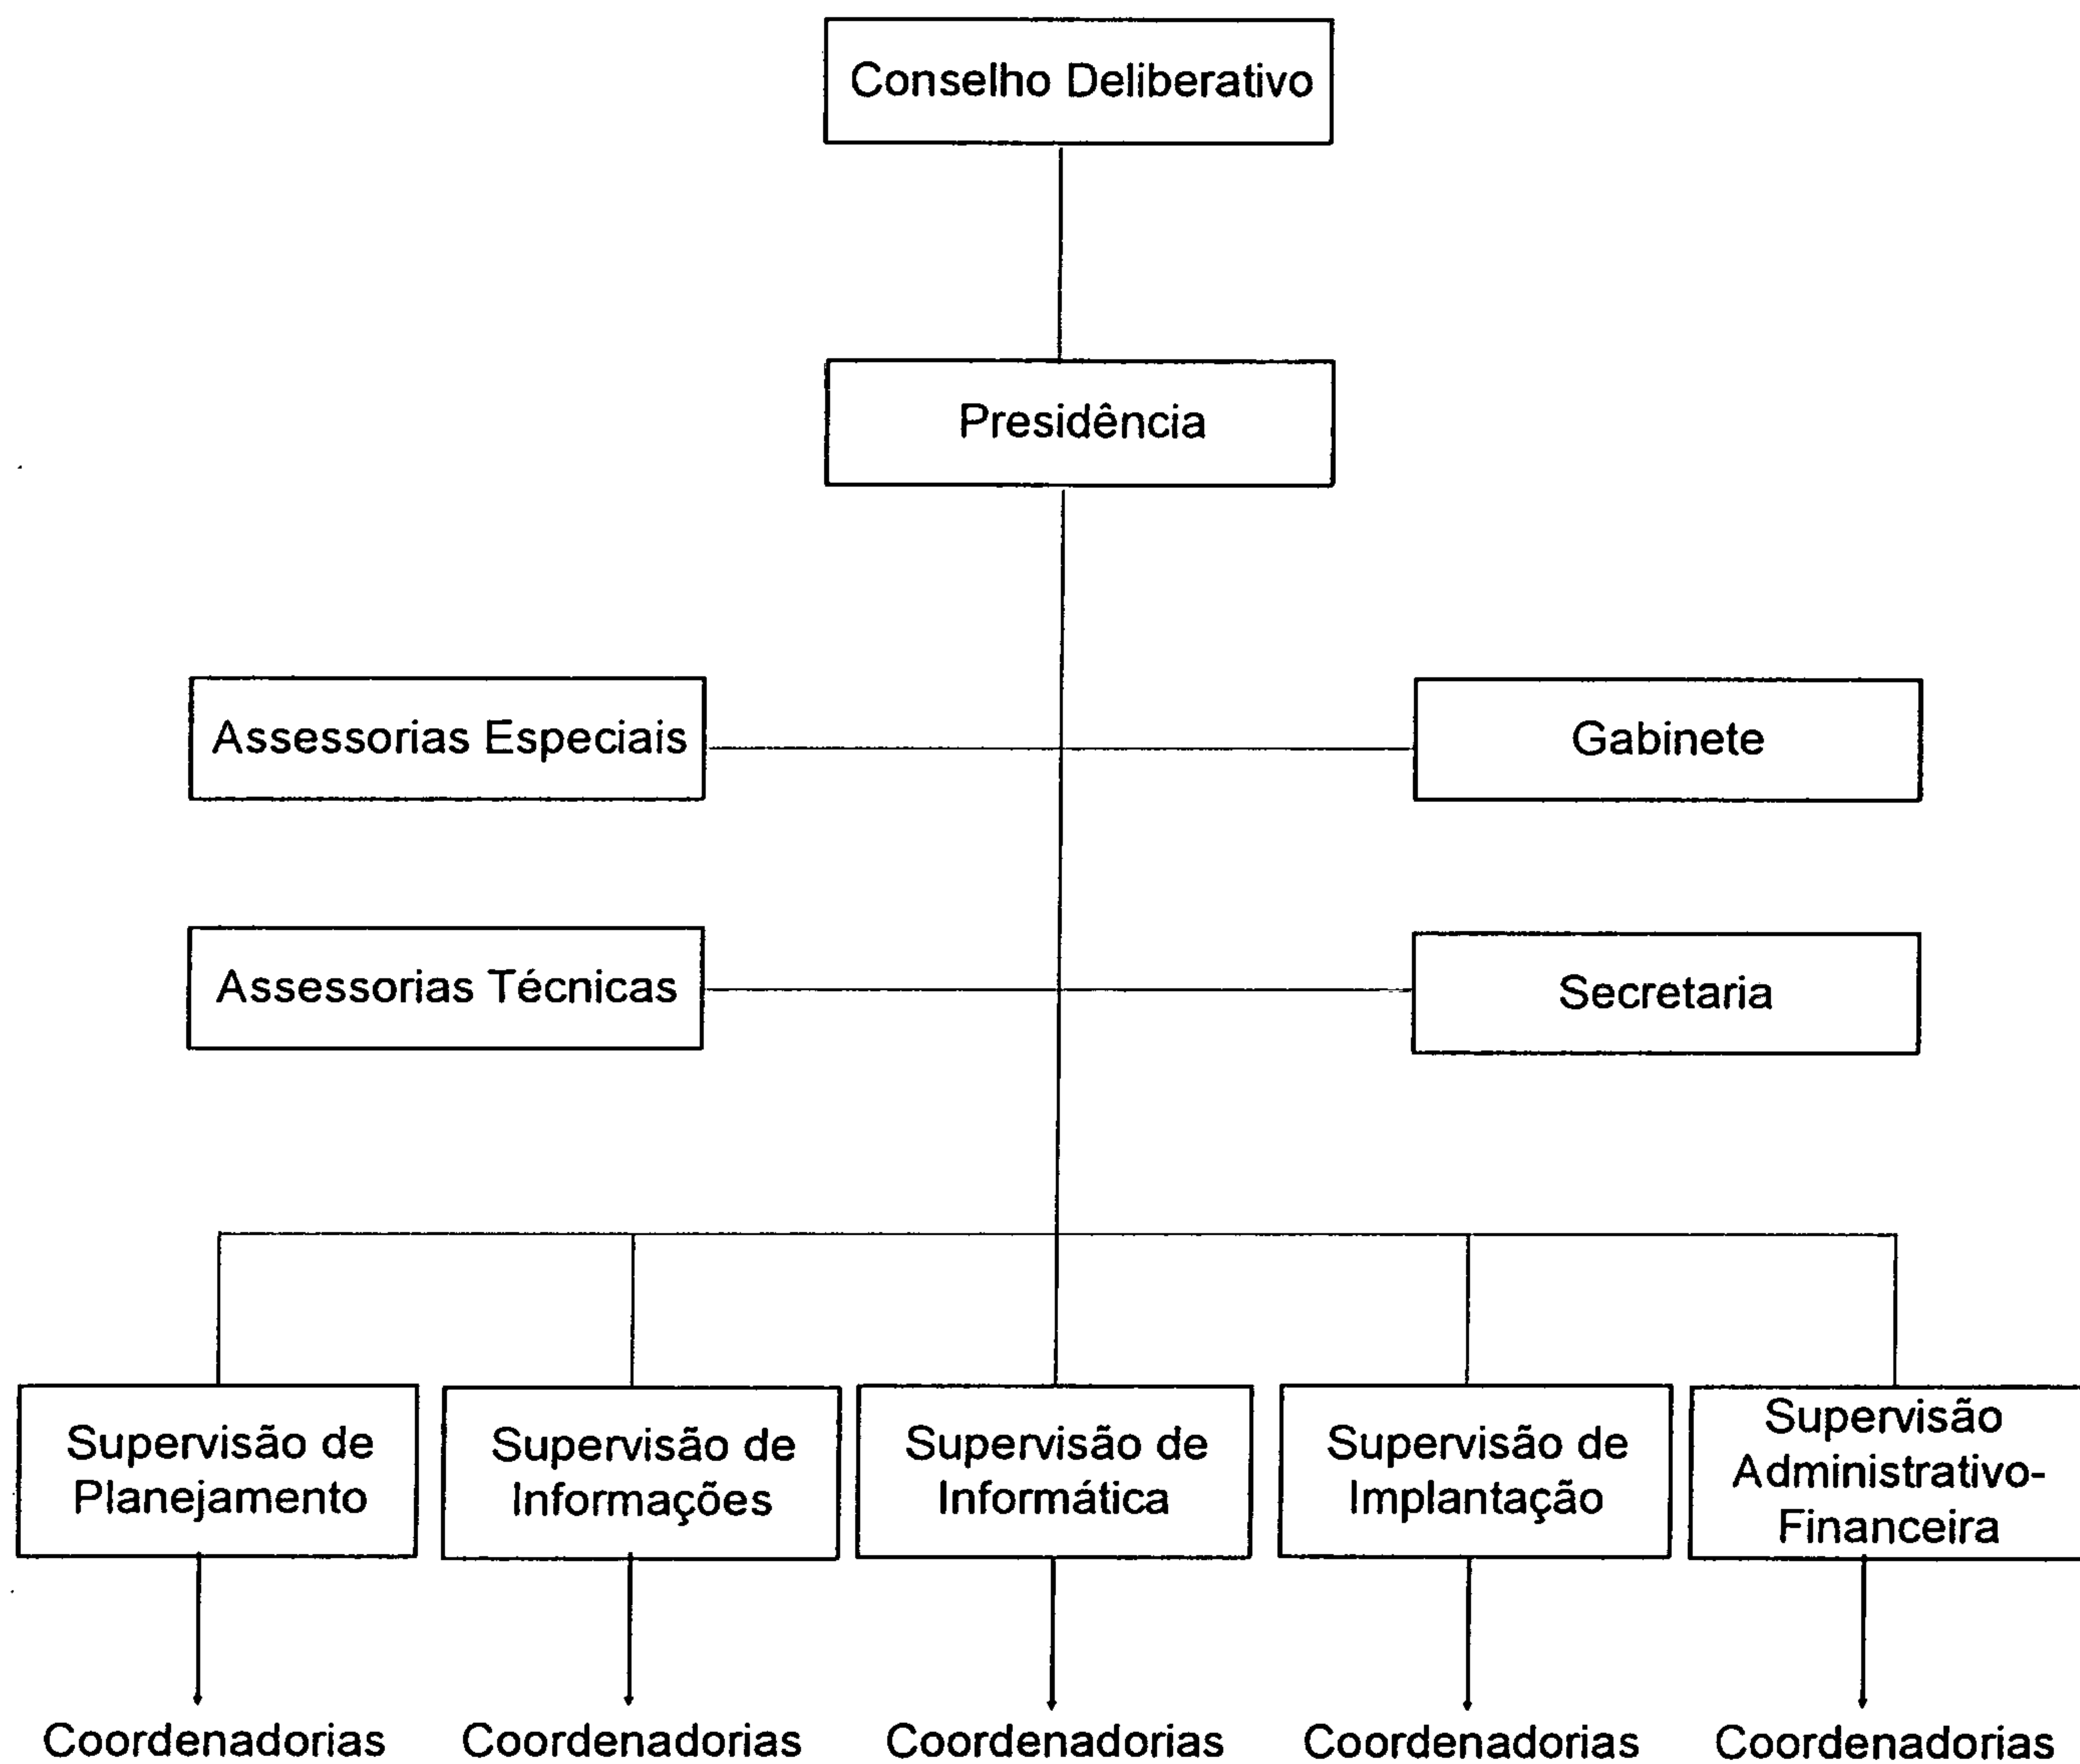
Conselho Deliberativo

Presidência

Assessorias Especiais

Gabinete

Assessorias Técnicas

Secretaria

Supervisão de Planejamento

Supervisão de Informações

Supervisão de Informática

Supervisão de Implantação

Supervisão Administrativo-Financeira

Coordenadorias

Coordenadorias

Coordenadorias

Coordenadorias

Coordenadorias